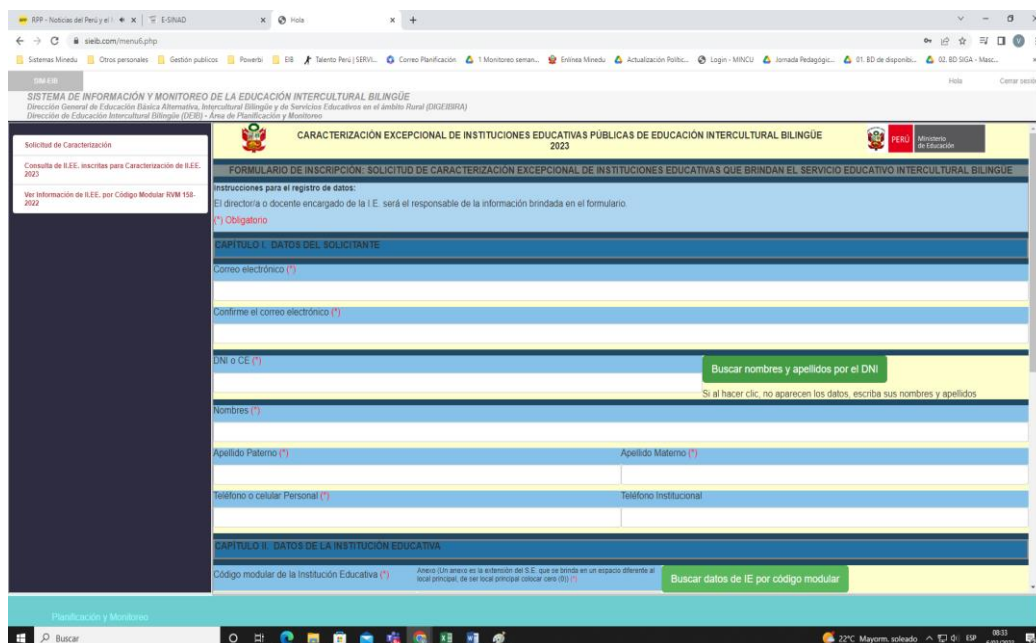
RPP - Noticias del Perú y el | E-SINAD
Hola
sieib.com/menu6.php
Sistemas Minedu | Otros personales | Gestión publicos | Powerbi | EIB | Talento Perú | SERVI... | Correo Planificación | 1 Monitoreo seman... | Enlinea Minedu | Actualización Politic... | Login - MINCU | Jornada Pedagógic... | 01. BD de disponibi... | 02. BD SIGA - Masc...

DM-EIB
Hola Cerrar sesión

SISTEMA DE INFORMACIÓN Y MONITOREO DE LA EDUCACIÓN INTERCULTURAL BILINGÜE
Dirección General de Educación Básica Alternativa, Intercultural Bilingüe y de Servicios Educativos en el ámbito Rural (DIGEIBIRA)
Dirección de Educación Intercultural Bilingüe (DEIB) - Área de Planificación y Monitoreo

Solicitud de Caracterización
Consulta de II.EE. inscritas para Caracterización de II.EE. 2023
Ver Información de II.EE. por Código Modular RVM 158-2022

CARACTERIZACIÓN EXCEPCIONAL DE INSTITUCIONES EDUCATIVAS PÚBLICAS DE EDUCACIÓN INTERCULTURAL BILINGÜE 2023
PERÚ Ministerio de Educación

FORMULARIO DE INSCRIPCION: SOLICITUD DE CARACTERIZACIÓN EXCEPCIONAL DE INSTITUCIONES EDUCATIVAS QUE BRINDAN EL SERVICIO EDUCATIVO INTERCULTURAL BILINGÜE

Instrucciones para el registro de datos:
El director/a o docente encargado de la I.E. será el responsable de la información brindada en el formulario.
(*) Obligatorio

CAPÍTULO I. DATOS DEL SOLICITANTE

Correo electrónico (*)

Confirme el correo electrónico (*)

DNI o CE (*)
Buscar nombres y apellidos por el DNI
Si al hacer clic, no aparecen los datos, escriba sus nombres y apellidos

Nombres (*)

Apellido Paterno (*)
Apellido Materno (*)

Teléfono o celular Personal (*)
Teléfono Institucional

CAPÍTULO II. DATOS DE LA INSTITUCIÓN EDUCATIVA

Código modular de la Institución Educativa (*)
Anexo (Un anexo es la extensión del S.E. que se brinda en un espacio diferente al local principal, de ser local principal colocar cero (0)) (*)
Buscar datos de IE por código modular

Planificación y Monitoreo

Buscar
22°C Mayorm. soleado ESP 08:33